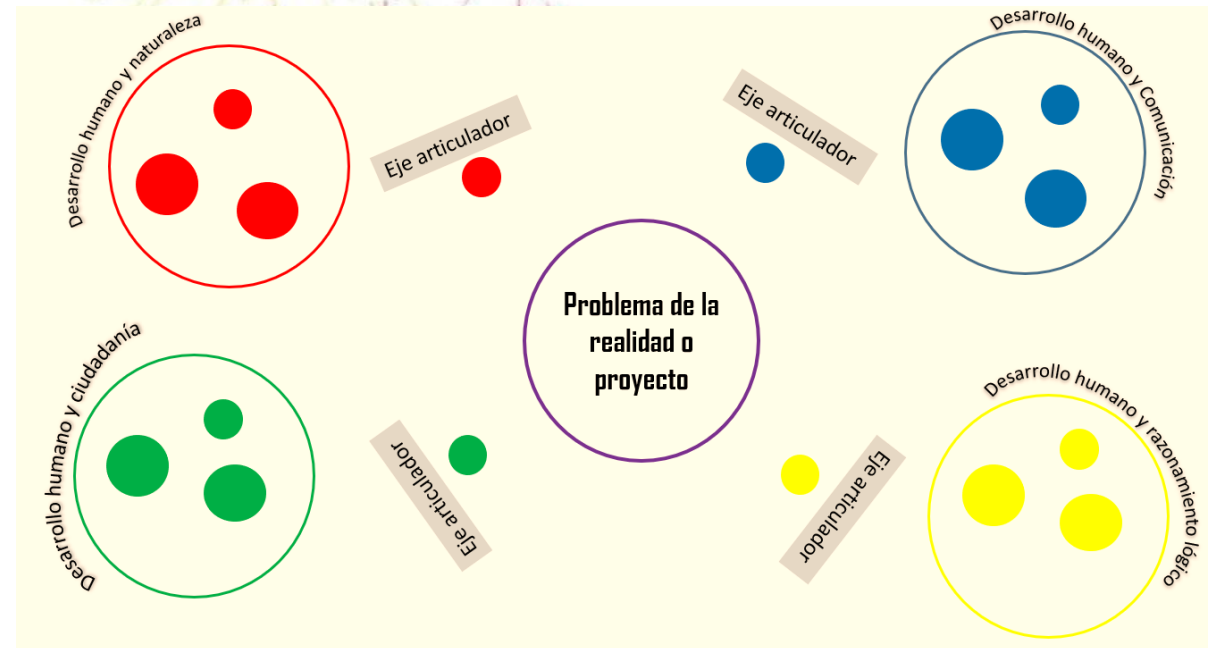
Desarrollo humano y naturaleza

Eje articulador

Eje articulador

Desarrollo humano y Comunicación

Problema de la realidad o proyecto

Desarrollo humano y ciudadanía

Eje articulador

Eje articulador

Desarrollo humano y razonamiento lógico